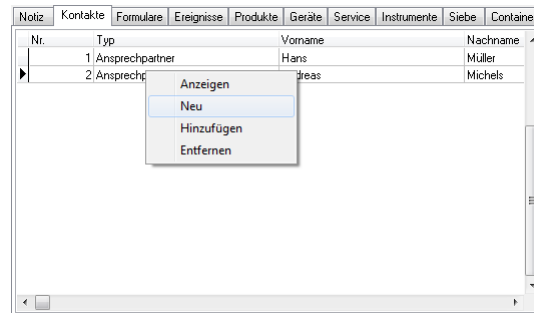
Notiz | Kontakte | Formulare | Ereignisse | Produkte | Geräte | Service | Instrumente | Siebe | Containe

| Nr. | Typ | Vorname | Nachname |
|---|---|---|---|
| 1 | Ansprechpartner | Hans | Müller |
| 2 | Ansprechp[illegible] | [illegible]dreas | Michels |

Anzeigen
Neu
Hinzufügen
Entfernen